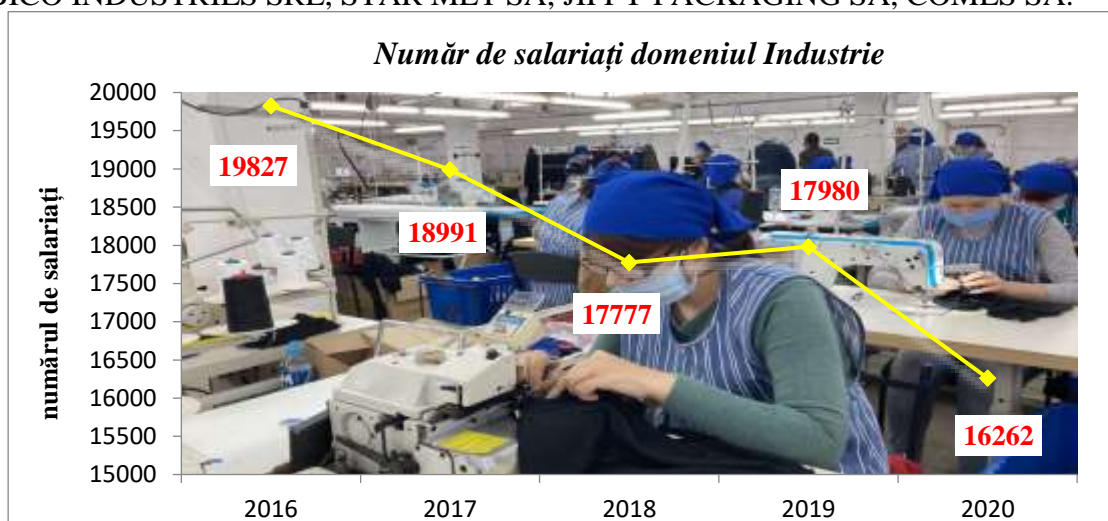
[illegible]ICO INDUSTRIES SRL, STAR MET SA, JIFT PACKAGING SA, COMES SA.

Număr de salariați domeniul Industrie

numărul de salariați

20000
19500
19000
18500
18000
17500
17000
16500
16000
15500
15000

19827
18991
17777
17980
16262

2016
2017
2018
2019
2020